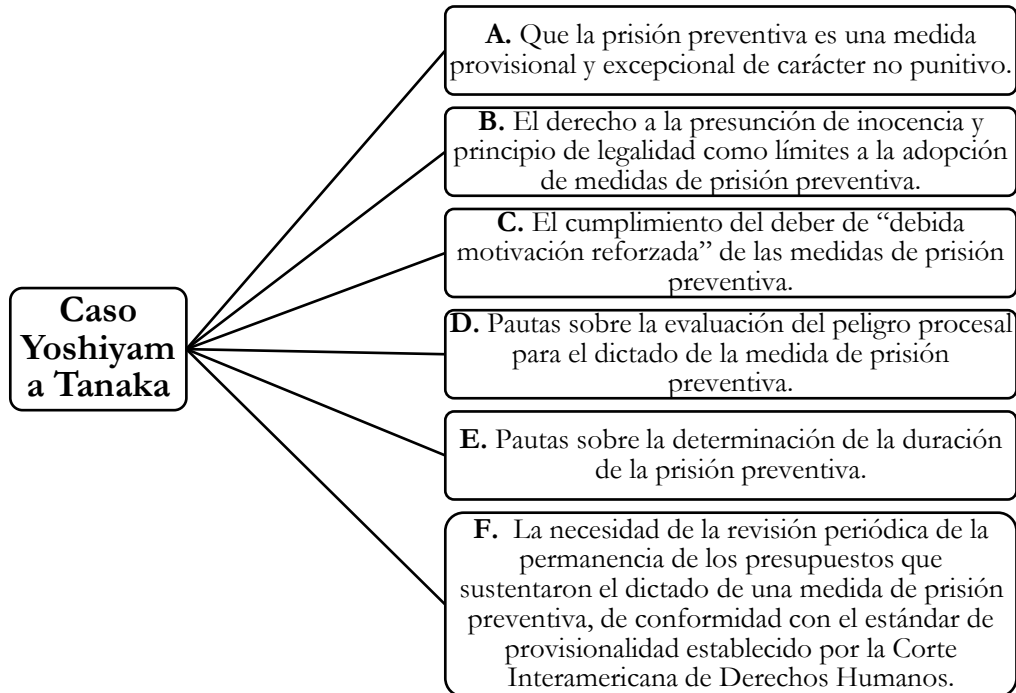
Caso Yoshiyam a Tanaka

A. Que la prisión preventiva es una medida provisional y excepcional de carácter no punitivo.

B. El derecho a la presunción de inocencia y principio de legalidad como límites a la adopción de medidas de prisión preventiva.

C. El cumplimiento del deber de "debida motivación reforzada" de las medidas de prisión preventiva.

D. Pautas sobre la evaluación del peligro procesal para el dictado de la medida de prisión preventiva.

E. Pautas sobre la determinación de la duración de la prisión preventiva.

F. La necesidad de la revisión periódica de la permanencia de los presupuestos que sustentaron el dictado de una medida de prisión preventiva, de conformidad con el estándar de provisionalidad establecido por la Corte Interamericana de Derechos Humanos.